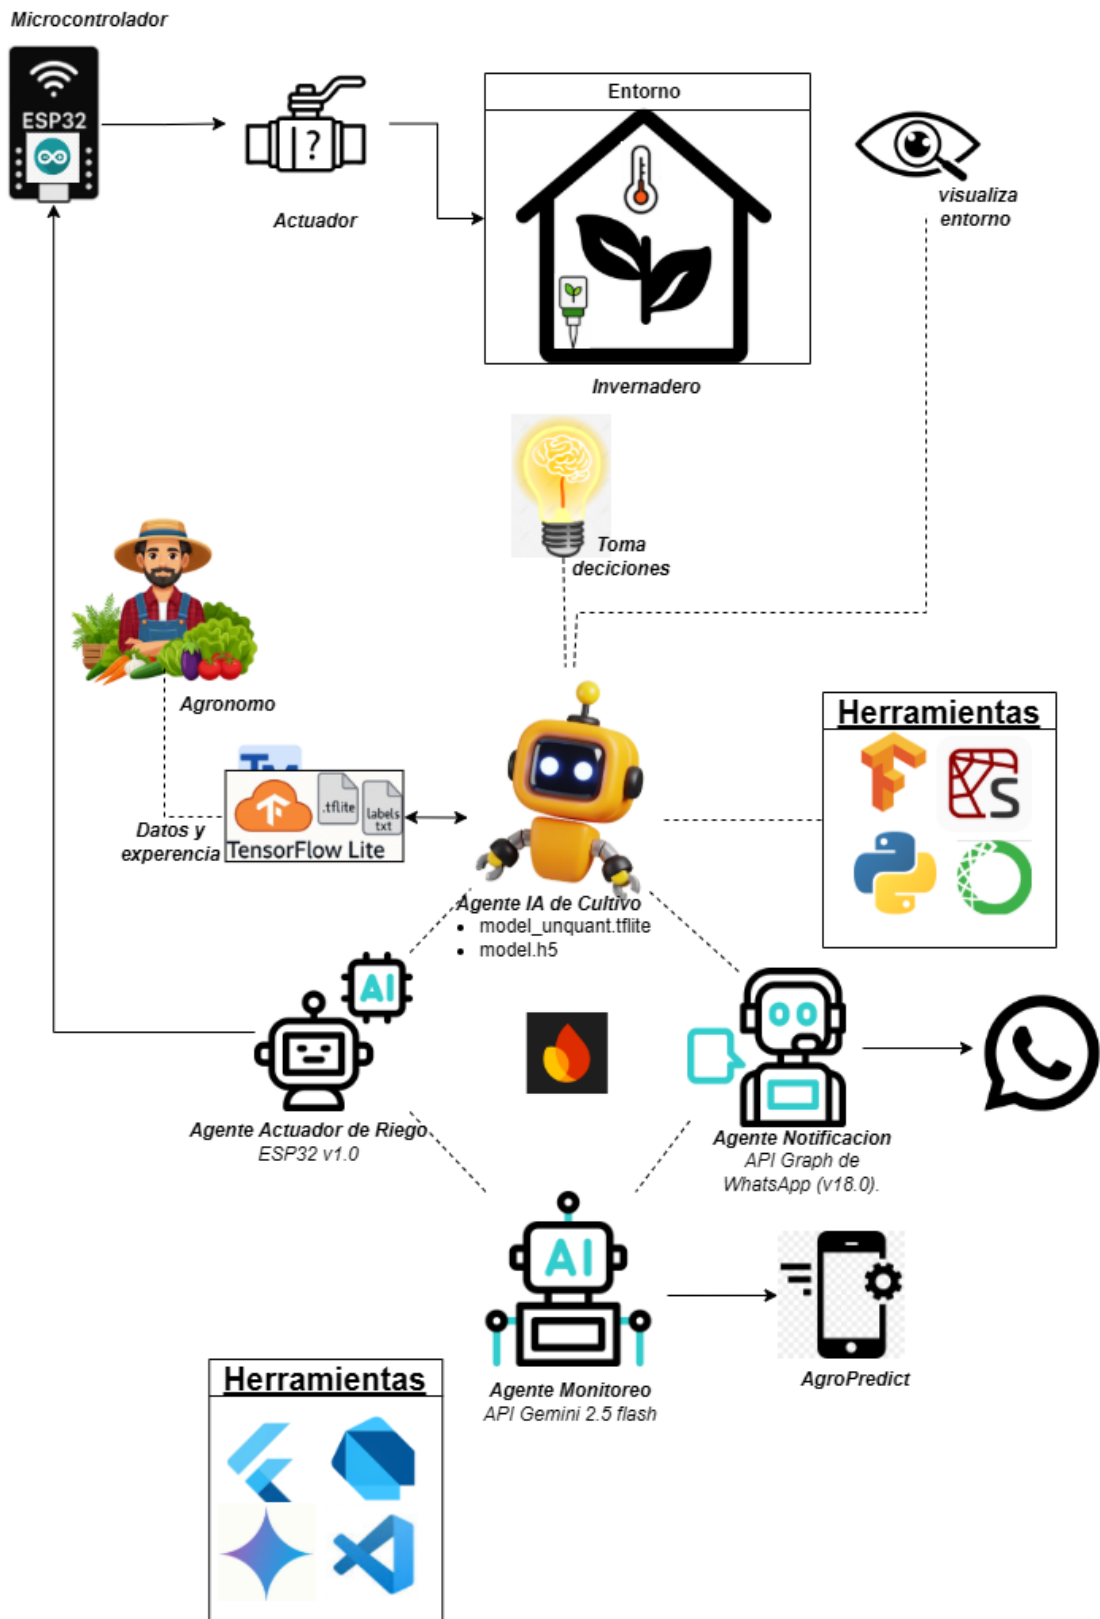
Microcontrolador

ESP32

Actuador

Entorno

Invernadero

visualiza entorno

Toma deciciones

Agronomo

Datos y experencia

.tflite

labels txt

TensorFlow Lite

Herramientas

Agente IA de Cultivo
• model_unquant.tflite
• model.h5

AI

Agente Actuador de Riego
ESP32 v1.0

Agente Notificacion
API Graph de WhatsApp (v18.0).

AI

Agente Monitoreo
API Gemini 2.5 flash

AgroPredict

Herramientas